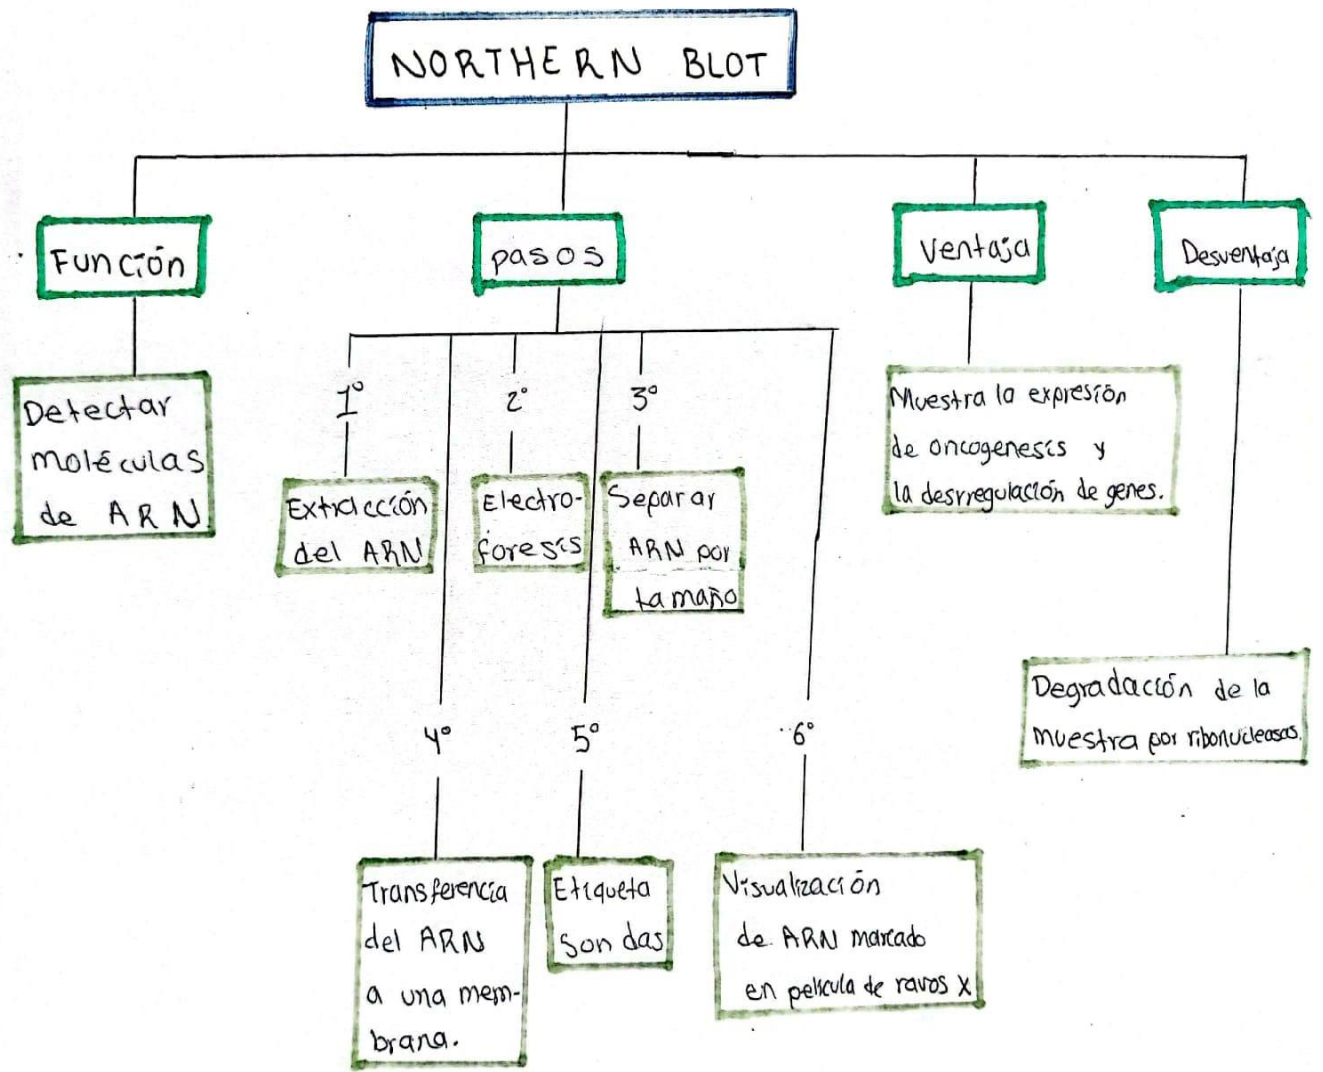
NORTHERN BLOT

Función

Detectar moléculas de ARN

pasos

1°
Extracción del ARN

2°
Electroforesis

3°
Separar ARN por tamaño

4°
Transferencia del ARN a una membrana.

5°
Etiqueta sondas

6°
Visualización de ARN marcado en película de rayos X

Ventaja

Muestra la expresión de oncogenesis y la desrregulación de genes.

Desventaja

Degradación de la muestra por ribonucleasas.